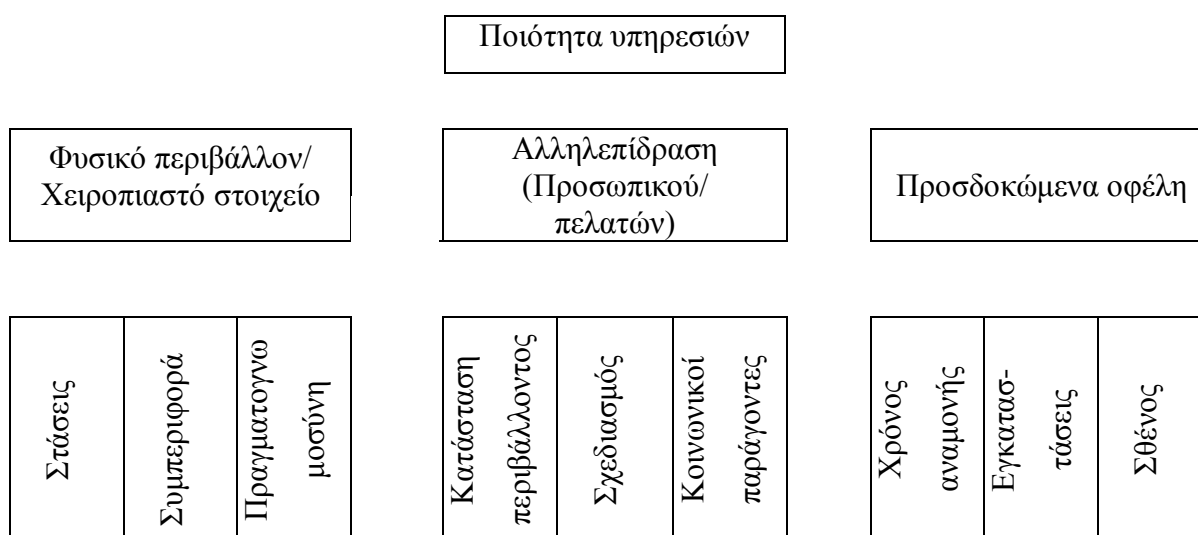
Ποιότητα υπηρεσιών

Φυσικό περιβάλλον/ Χειροπιαστό στοιχείο

Αλληλεπίδραση (Προσωπικού/ πελατών)

Προσδοκώμενα οφέλη

Στάσεις

Συμπεριφορά

Πραγματογνω μοσύνη

Κατάσταση περιβάλλοντος

Σχεδιασμός

Κοινωνικοί παράγοντες

Χρόνος αναμονής

Εγκατασ- τάσεις

Σθένος